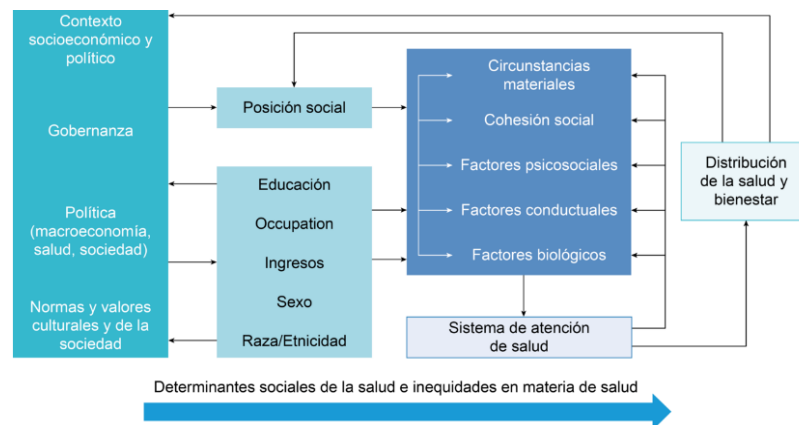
Contexto socioeconómico y político

Gobernanza

Política (macroeconomía, salud, sociedad)

Normas y valores culturales y de la sociedad

Posición social

Educación

Occupation

Ingresos

Sexo

Raza/Etnicidad

Circunstancias materiales

Cohesión social

Factores psicosociales

Factores conductuales

Factores biológicos

Sistema de atención de salud

Distribución de la salud y bienestar

Determinantes sociales de la salud e inequidades en materia de salud